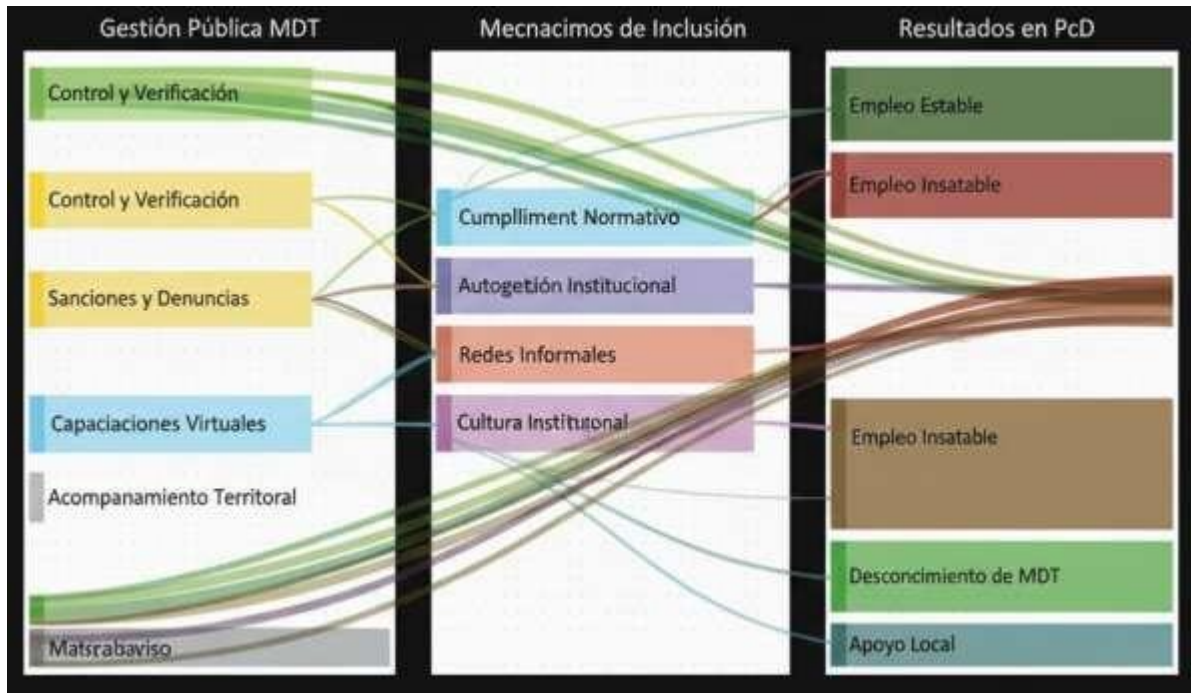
Gestión Pública MDT

Control y Verificación

Control y Verificación

Sanciones y Denuncias

Capaciaciones Virtuales

Acompanamiento Territoral

Matsrabaviso

Mecnacimos de Inclusión

Cumplliment Normativo

Autogetión Institucional

Redes Informales

Cultura Instituonal

Resultados en PcD

Empleo Estable

Empleo Insatable

Empleo Insatable

Desconcimiento de MDT

Apoyo Local